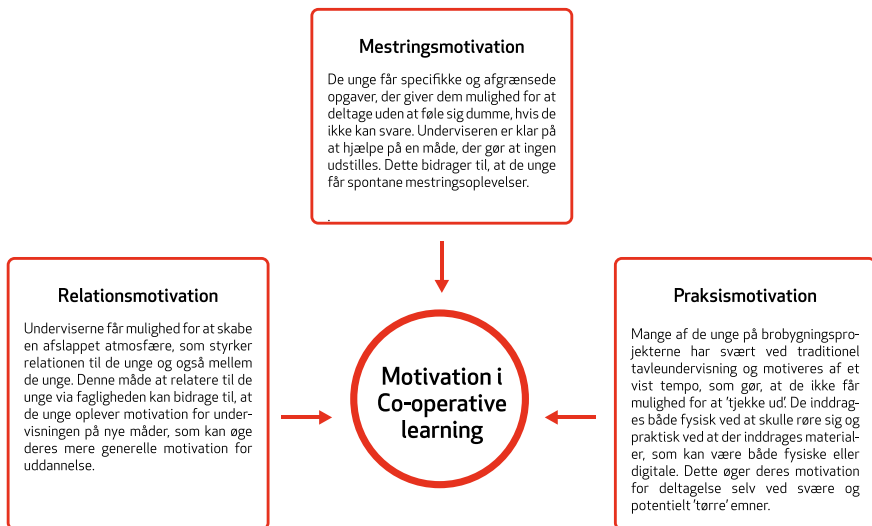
Mestringsmotivation

De unge får specifikke og afgrænsede opgaver, der giver dem mulighed for at deltage uden at føle sig dumme, hvis de ikke kan svare. Underviseren er klar på at hjælpe på en måde, der gør at ingen udstilles. Dette bidrager til, at de unge får spontane mestringsoplevelser.

.

Relationsmotivation

Underviserne får mulighed for at skabe en afslappet atmosfære, som styrker relationen til de unge og også mellem de unge. Denne måde at relatere til de unge via fagligheden kan bidrage til, at de unge oplever motivation for undervisningen på nye måder, som kan øge deres mere generelle motivation for uddannelse.

Motivation i Co-operative learning

Praksismotivation

Mange af de unge på brobygningsprojekterne har svært ved traditionel tavleundervisning og motiveres af et vist tempo, som gør, at de ikke får mulighed for at 'tjekke ud'. De inddrages både fysisk ved at skulle røre sig og praktisk ved at der inddrages materialer, som kan være både fysiske eller digitale. Dette øger deres motivation for deltagelse selv ved svære og potentielt 'tørre' emner.